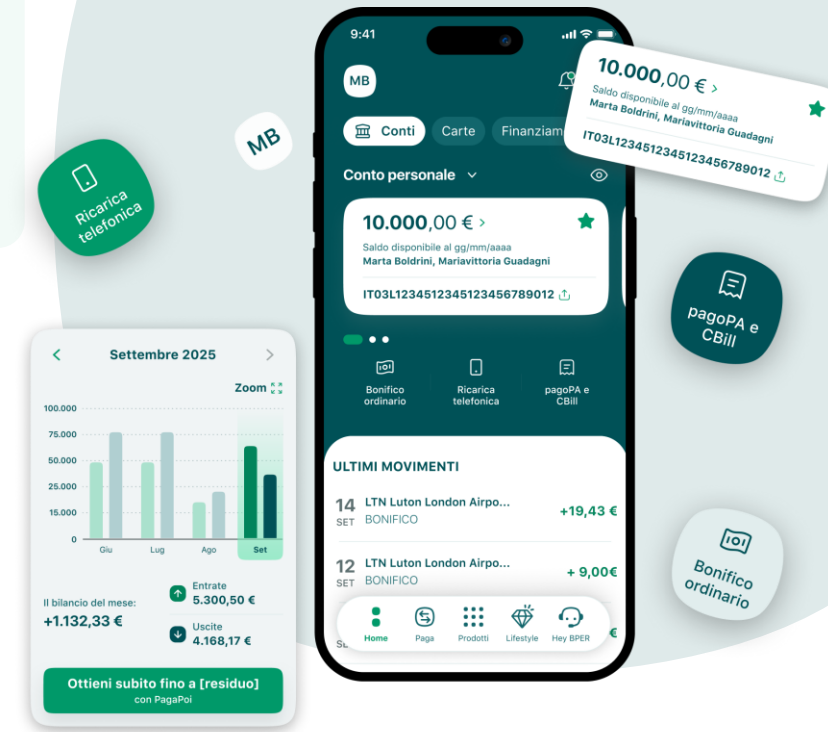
9:41

MB

Conti
Carte
Finanziam

Conto personale

10.000,00 € >
Saldo disponibile al gg/mm/aaaa
Marta Boldrini, Mariavittoria Guadagni
IT03L123451234512345678901 2

Bonifico ordinario
Ricarica telefonica
pagoPA e CBill

ULTIMI MOVIMENTI

14 SET LTN Luton London Airpo... BONIFICO +19,43 €

12 SET LTN Luton London Airpo... BONIFICO + 9,00 €

Home
Paga
Prodotti
Lifestyle
Hey BPER

10.000,00 € >
Saldo disponibile al gg/mm/aaaa
Marta Boldrini, Mariavittoria Guadagni
IT03L123451234512345678901 2

MB

Ricarica telefonica

pagoPA e CBill

Bonifico ordinario

Settembre 2025
Zoom

100.000
75.000
50.000
25.000
15.000
0
Giu
Lug
Ago
Set

Il bilancio del mese:
+1.132,33 €
Entrate
5.300,50 €
Uscite
4.168,17 €

Ottieni subito fino a [residuo]
con PagaPoi